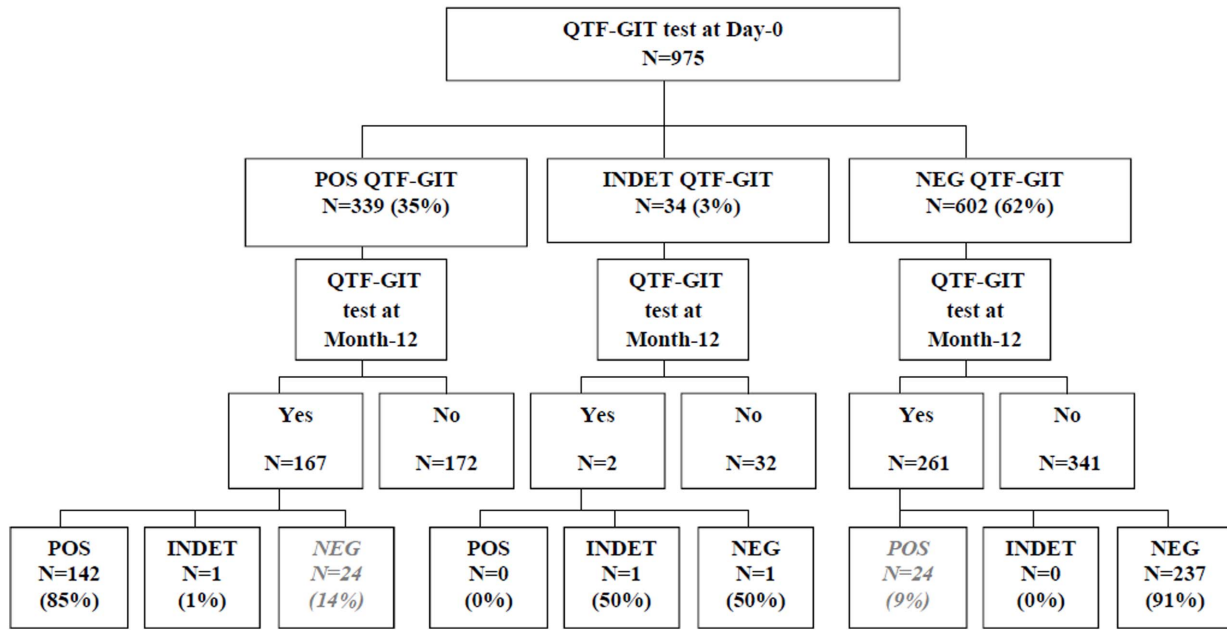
QTF-GIT test at Day-0
N=975

POS QTF-GIT
N=339 (35%)

INDET QTF-GIT
N=34 (3%)

NEG QTF-GIT
N=602 (62%)

QTF-GIT test at Month-12

QTF-GIT test at Month-12

QTF-GIT test at Month-12

Yes
N=167

No
N=172

Yes
N=2

No
N=32

Yes
N=261

No
N=341

POS
N=142
(85%)

INDET
N=1
(1%)

NEG
N=24
(14%)

POS
N=0
(0%)

INDET
N=1
(50%)

NEG
N=1
(50%)

POS
N=24
(9%)

INDET
N=0
(0%)

NEG
N=237
(91%)